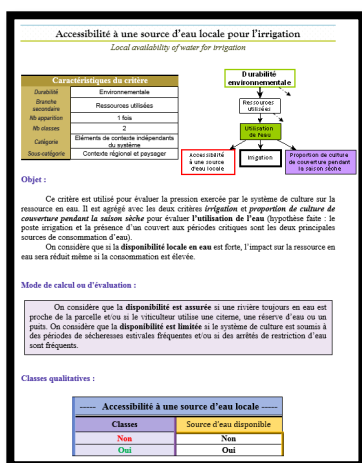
Accessibilité à une source d'eau locale pour l'irrigation

Local availability of water for irrigation

| Caractéristiques du critère | |
|---|---|
| Durabilité | Environnementale |
| Branche secondaire | Ressources utilisées |
| Nb apparition | 1 fois |
| Nb classes | 2 |
| Catégorie | Eléments de contexte indépendants du système |
| Sous-catégorie | Contexte régional et paysager |

Durabilité environnementale

Ressources utilisées

Utilisation de l'eau

Accessibilité à une source d'eau locale

Irrigation

Proportion de culture de couverture pendant la saison sèche

Objet :

Ce critère est utilisé pour évaluer la pression exercée par le système de culture sur la ressource en eau. Il est agrégé avec les deux critères irrigation et proportion de culture de couverture pendant la saison sèche pour évaluer l'utilisation de l'eau (hypothèse faite : le poste irrigation et la présence d'un couvert aux périodes critiques sont les deux principales sources de consommation d'eau).

On considère que si la disponibilité locale en eau est forte, l'impact sur la ressource en eau sera réduit même si la consommation est élevée.

Mode de calcul ou d'évaluation :

On considère que la disponibilité est assurée si une rivière toujours en eau est proche de la parcelle et/ou si le viticulteur utilise une citerne, une réserve d'eau ou un puits. On considère que la disponibilité est limitée si le système de culture est soumis à des périodes de sécheresses estivales fréquentes et/ou si des arrêtés de restriction d'eau sont fréquents.

Classes qualitatives :

----- Accessibilité à une source d'eau locale -----

| Classes | Source d'eau disponible |
|---|---|
| Non | Non |
| Oui | Oui |